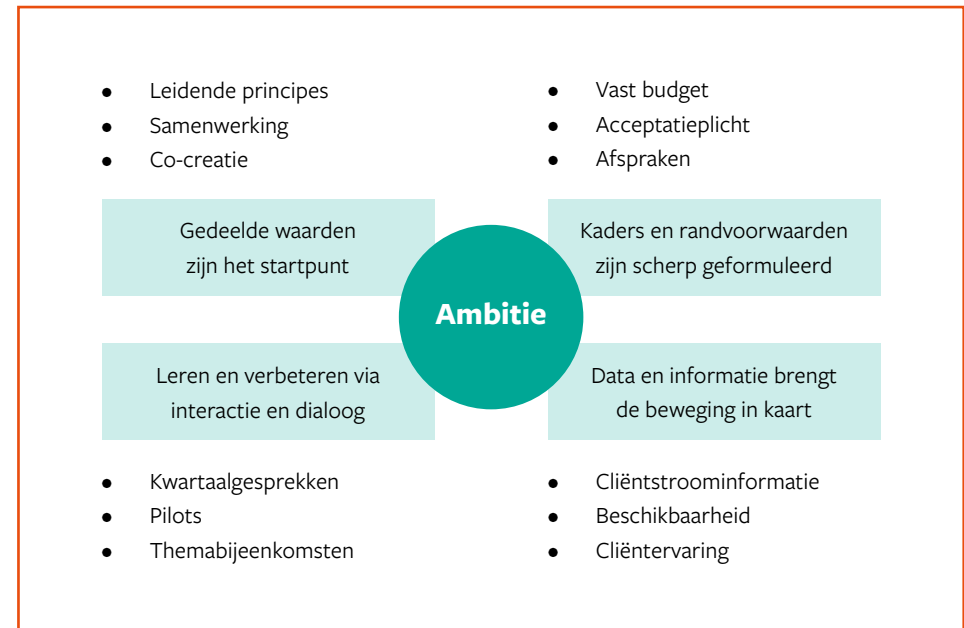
- Leidende principes
- Samenwerking
- Co-creatie

Gedeelde waarden zijn het startpunt

- Vast budget
- Acceptatieplicht
- Afspraken

Kaders en randvoorwaarden zijn scherp geformuleerd

Ambitie

Leren en verbeteren via interactie en dialoog

- Kwartaalgesprekken
- Pilots
- Themabijeenkomsten

Data en informatie brengt de beweging in kaart

- Cliëntstroominformatie
- Beschikbaarheid
- Cliëntervaring